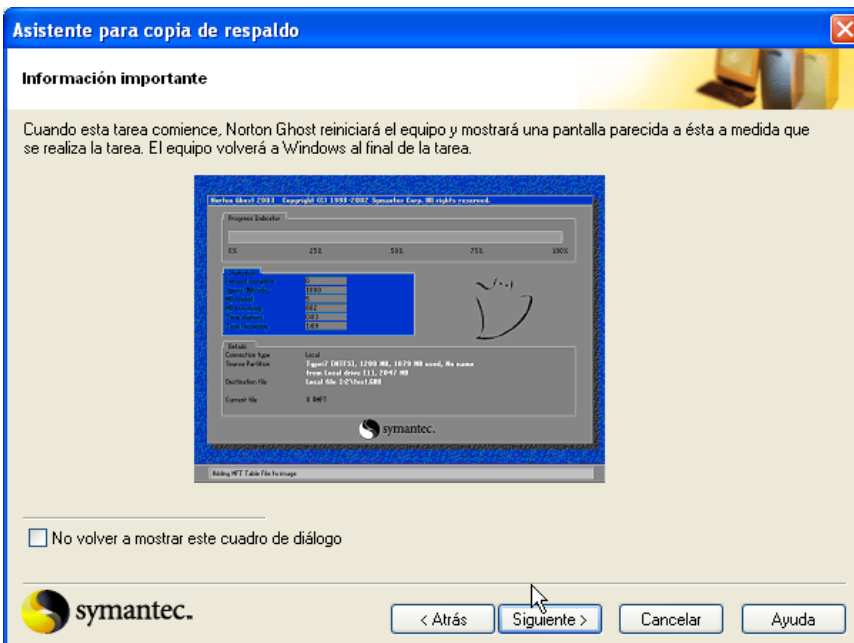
Asistente para copia de respaldo

Información importante

Cuando esta tarea comience, Norton Ghost reiniciará el equipo y mostrará una pantalla parecida a ésta a medida que se realiza la tarea. El equipo volverá a Windows al final de la tarea.

Norton Ghost 2003 Copyright (C) 1998-2002 Symantec Corp. All rights reserved.

Progress Indicator

0% 25% 50% 75% 100%

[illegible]

Details

Connection type Local

Source Partition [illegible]

Destination file Local file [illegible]

Current file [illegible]

symantec.

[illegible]

No volver a mostrar este cuadro de diálogo

symantec.

< Atrás

Siguiente >

Cancelar

Ayuda